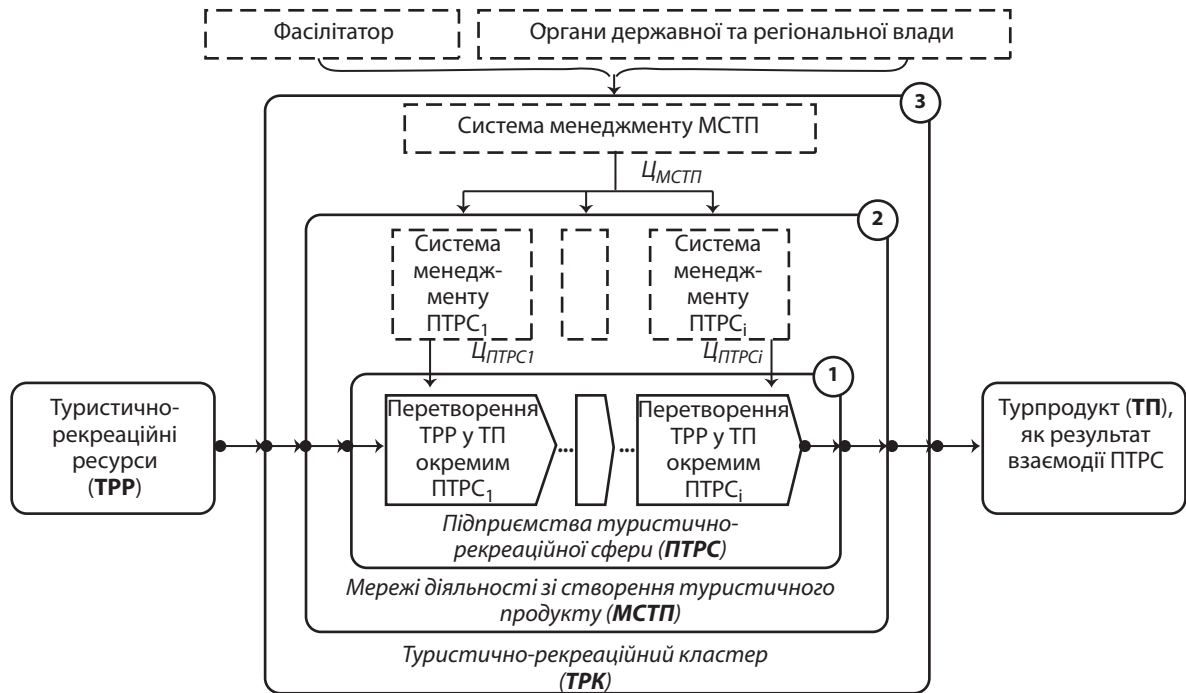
Фасілітатор

Органи державної та регіональної влади

3

Система менеджменту МСТП

$Ц_{МСТП}$

2

Система менеджменту ПТРС$_1$

Система менеджменту ПТРС$_i$

$Ц_{ПТРС1}$

$Ц_{ПТРСi}$

1

Туристично-рекреаційні ресурси (**ТРР**)

Перетворення ТРР у ТП окремим ПТРС$_1$

...

...

Перетворення ТРР у ТП окремим ПТРС$_i$

Турпродукт (**ТП**), як результат взаємодії ПТРС

*Підприємства туристично-рекреаційної сфери (**ПТРС**)*

*Мережі діяльності зі створення туристичного продукту (**МСТП**)*

*Туристично-рекреаційний кластер (**ТРК**)*